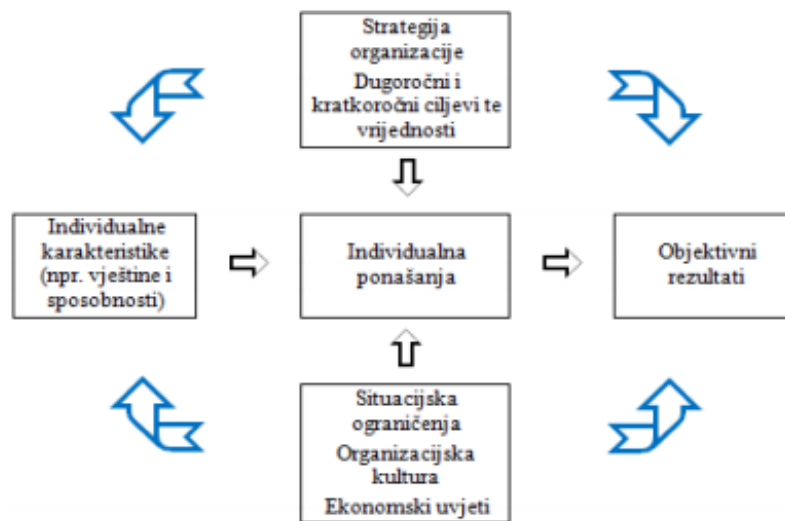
Strategija organizacije
Dugoročni i kratkoročni ciljevi te vrijednosti

Individualne karakteristike (npr. vještine i sposobnosti)

Individualna ponašanja

Objektivni rezultati

Situacijska ograničenja
Organizacijska kultura
Ekonomski uvjeti